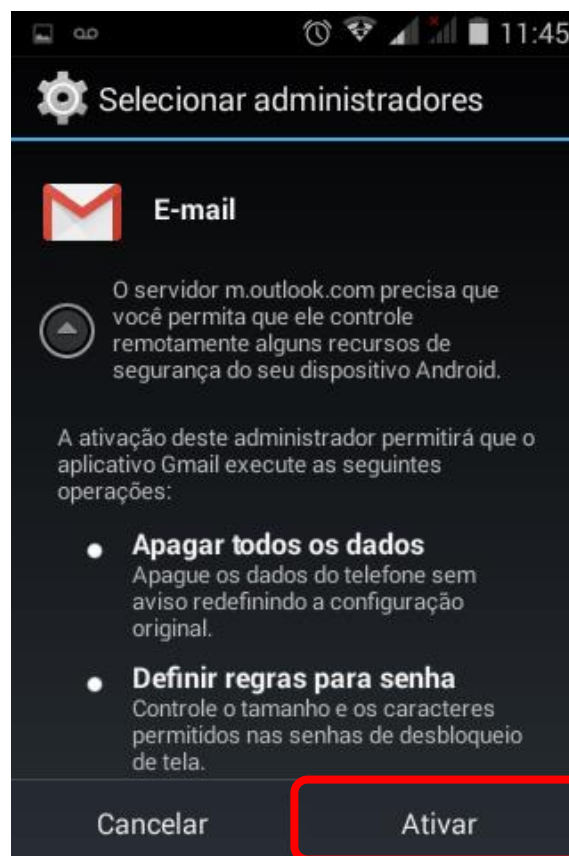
11:45

Selecionar administradores

E-mail

O servidor m.outlook.com precisa que você permita que ele controle remotamente alguns recursos de segurança do seu dispositivo Android.

A ativação deste administrador permitirá que o aplicativo Gmail execute as seguintes operações:

- **Apagar todos os dados**
  Apague os dados do telefone sem aviso redefinindo a configuração original.

- **Definir regras para senha**
  Controle o tamanho e os caracteres permitidos nas senhas de desbloqueio de tela.

Cancelar | Ativar